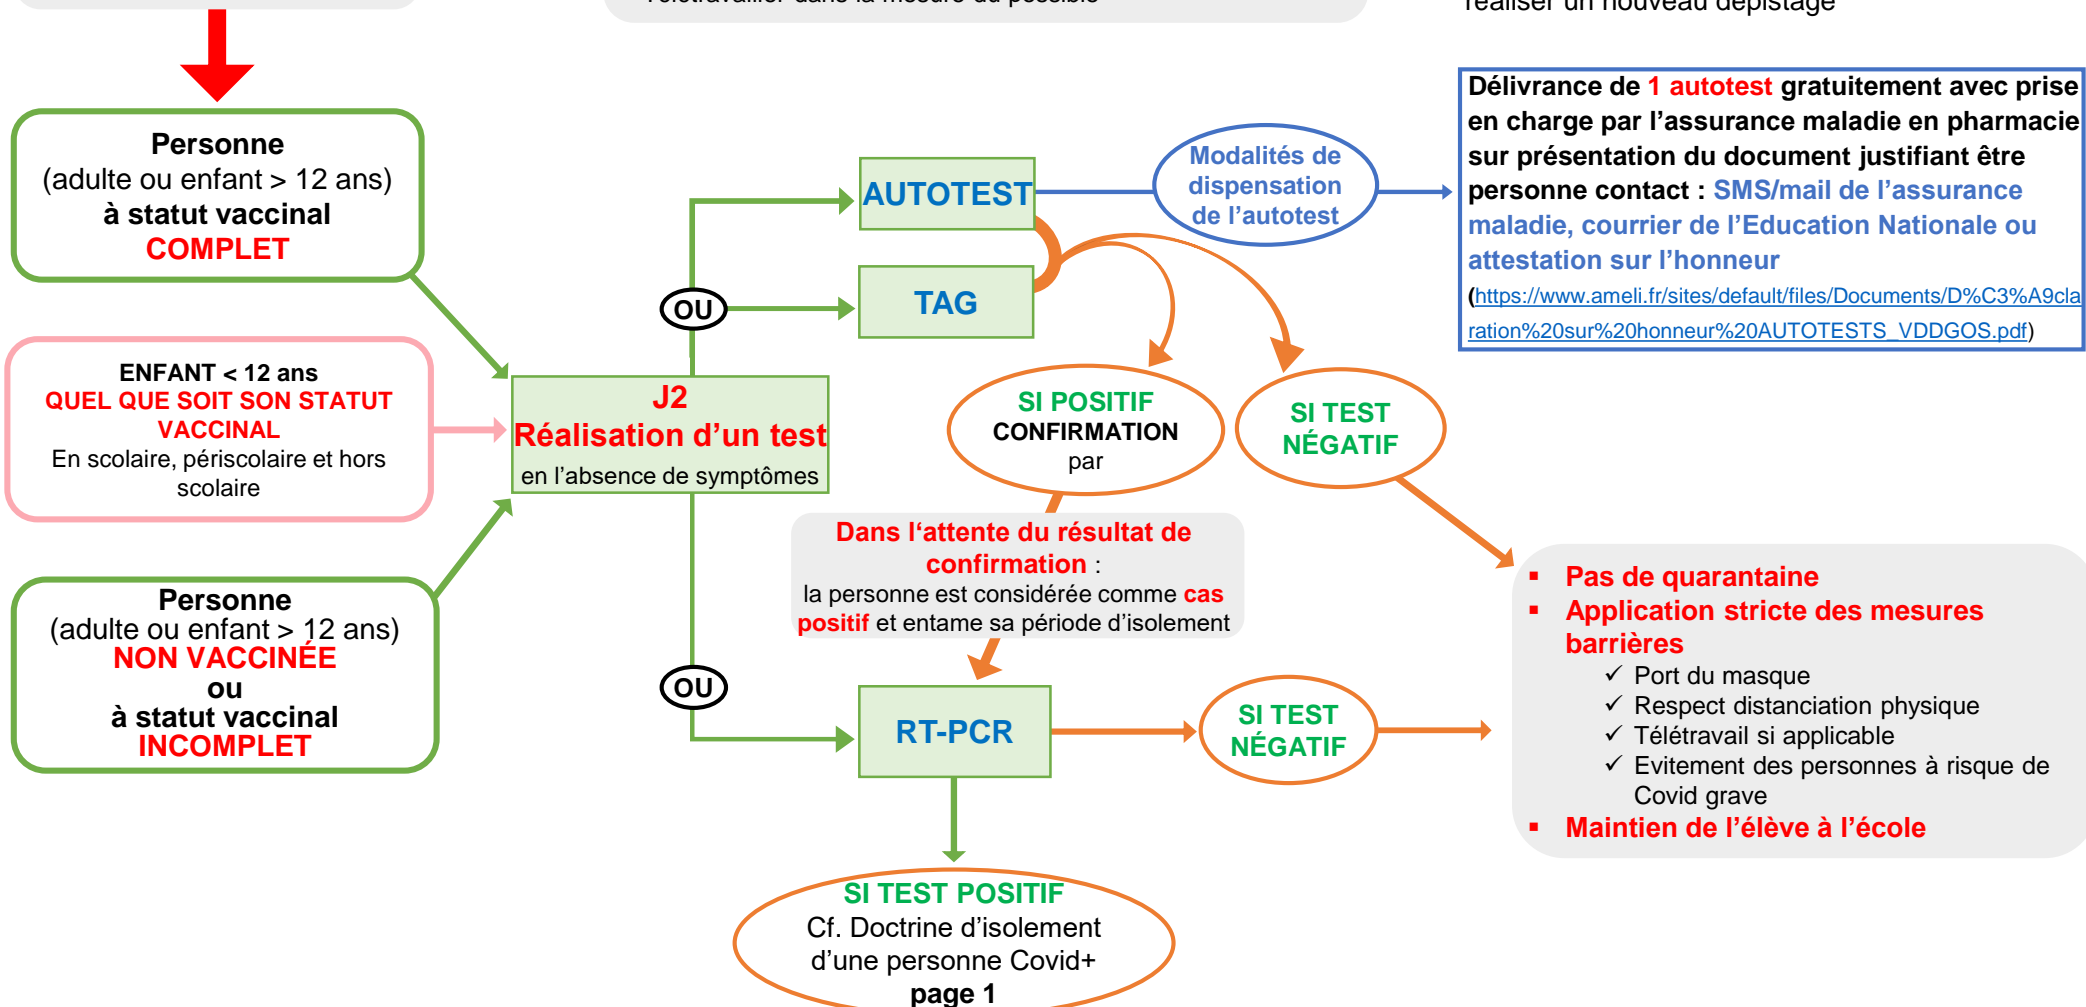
Télétravailler dans la mesure du possible

réaliser un nouveau dépistage

Personne
(adulte ou enfant > 12 ans)
à statut vaccinal
COMPLET

ENFANT < 12 ans
QUEL QUE SOIT SON STATUT VACCINAL
En scolaire, périscolaire et hors scolaire

Personne
(adulte ou enfant > 12 ans)
NON VACCINÉE
ou
à statut vaccinal
INCOMPLET

J2
Réalisation d'un test
en l'absence de symptômes

OU

AUTOTEST

TAG

OU

RT-PCR

Modalités de dispensation de l'autotest

Délivrance de 1 autotest gratuitement avec prise en charge par l'assurance maladie en pharmacie sur présentation du document justifiant être personne contact : SMS/mail de l'assurance maladie, courrier de l'Education Nationale ou attestation sur l'honneur
(https://www.ameli.fr/sites/default/files/Documents/D%C3%A9claration%20sur%20honneur%20AUTOTESTS_VDDGOS.pdf)

SI POSITIF
CONFIRMATION
par

SI TEST NÉGATIF

Dans l'attente du résultat de confirmation :
la personne est considérée comme cas positif et entame sa période d'isolement

SI TEST NÉGATIF

▪ Pas de quarantaine
▪ Application stricte des mesures barrières
✓ Port du masque
✓ Respect distanciation physique
✓ Télétravail si applicable
✓ Evitement des personnes à risque de Covid grave
▪ Maintien de l'élève à l'école

SI TEST POSITIF
Cf. Doctrine d'isolement d'une personne Covid+
page 1